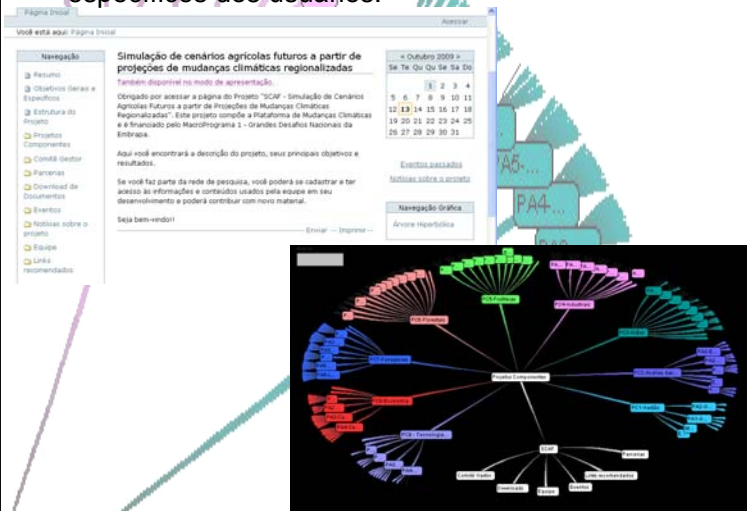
específicos dos usuários.

Página Inicial

Acessar

Você está aqui: Página Inicial

Navegação

Resumo

Objetivos Gerais e Específicos

Estrutura do Projeto

Projetos Componentes

Comitê Gestor

Parcerias

Download de Documentos

Eventos

Notícias sobre o projeto

Equipe

Links recomendados

Simulação de cenários agrícolas futuros a partir de projeções de mudanças climáticas regionalizadas

Também disponível no modo de apresentação.

Obrigado por acessar a página do Projeto "SCAF - Simulação de Cenários Agrícolas Futuros a partir de Projeções de Mudanças Climáticas Regionalizadas". Este projeto compõe a Plataforma de Mudanças Climáticas e é financiado pelo MacroPrograma 1 - Grandes Desafios Nacionais da Embrapa.

Aqui você encontrará a descrição do projeto, seus principais objetivos e resultados.

Se você faz parte da rede de pesquisa, você poderá se cadastrar e ter acesso às informações e conteúdos usados pela equipe em seu desenvolvimento e poderá contribuir com novo material.

Seja bem-vindo!

Enviar — Imprimir

« Outubro 2009 »

| Se | Te | Qu | Qu | Se | Sá | Do |
|---|---|---|---|---|---|---|
| | | | 1 | 2 | 3 | 4 |
| 5 | 6 | 7 | 8 | 9 | 10 | 11 |
| 12 | 13 | 14 | 15 | 16 | 17 | 18 |
| 19 | 20 | 21 | 22 | 23 | 24 | 25 |
| 26 | 27 | 28 | 29 | 30 | 31 | |

Eventos passados

Notícias sobre o projeto

Navegação Gráfica

Árvore Hiperbólica

PA5...

PA4...

PA3

PC6-Pastagens

PC4-Frutíferas

PC8-Florestas

PC5-Grãos

PC7-Forrageiras

Projetos Componentes

PC3-Análise Sat...

PC8-Economia

PC1-Hádido

PC9 - Tecnologia...

SCAF

Parcerias

Comitê Gestor

Download

Equipe

Eventos

Links recomendados